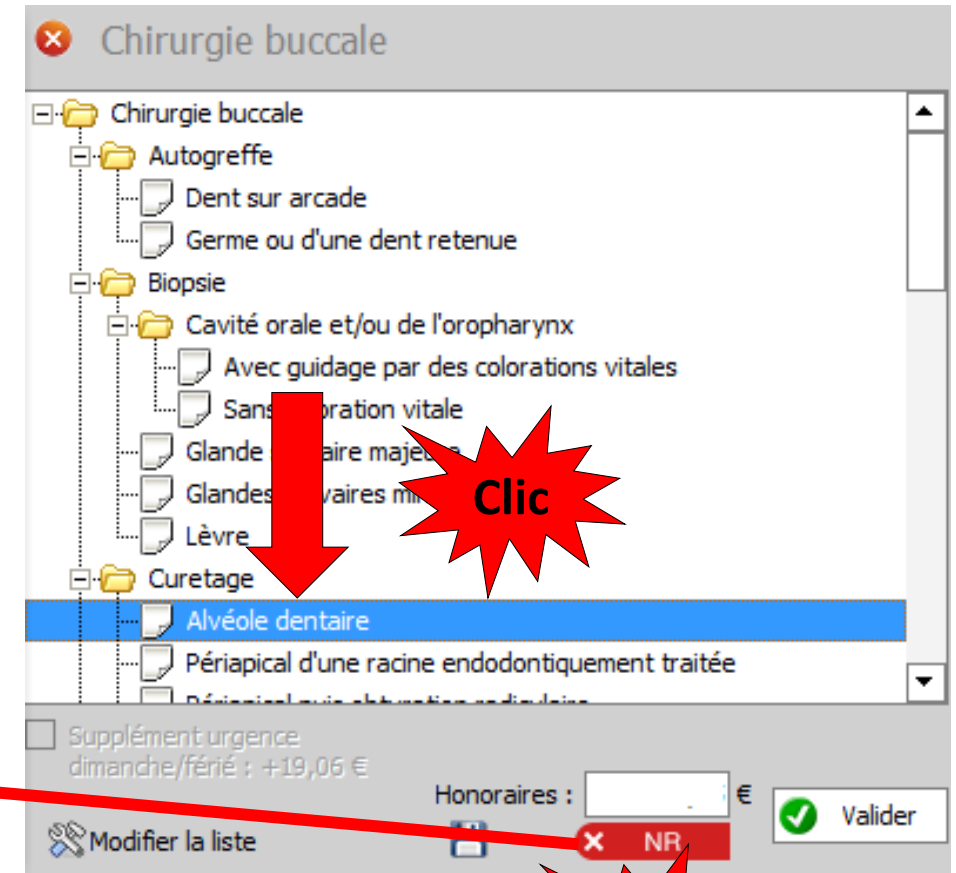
Chirurgie buccale

Chirurgie buccale
Autogreffe
Dent sur arcade
Germe ou d'une dent retenue
Biopsie
Cavité orale et/ou de l'oropharynx
Avec guidage par des colorations vitales
Sans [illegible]oration vitale
Glande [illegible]aire maje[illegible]
Glandes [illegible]vaires mi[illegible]
Lèvre
Curetage
Alvéole dentaire
Périapical d'une racine endodontiquement traitée
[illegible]

Clic

Supplément urgence dimanche/férié : +19,06 €

Honoraires : €

Valider

Modifier la liste

NR